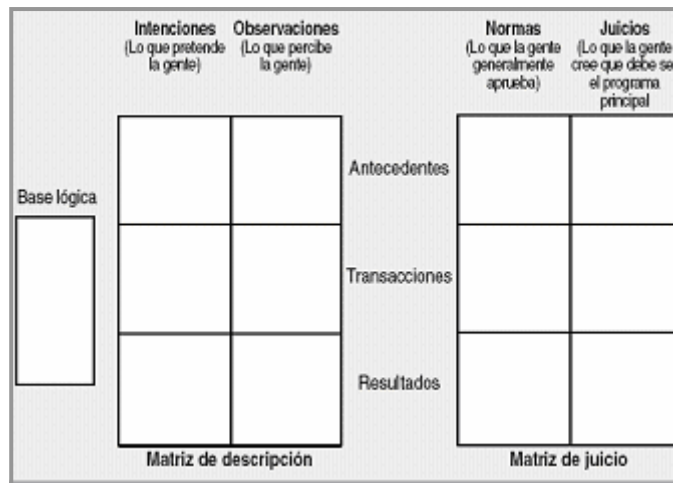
Intenciones (Lo que pretende la gente)

Observaciones (Lo que percibe la gente)

Normas (Lo que la gente generalmente aprueba)

Juicios (Lo que la gente cree que debe se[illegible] el programa principal

Base lógica

Antecedentes

Transacciones

Resultados

Matriz de descripción

Matriz de juicio